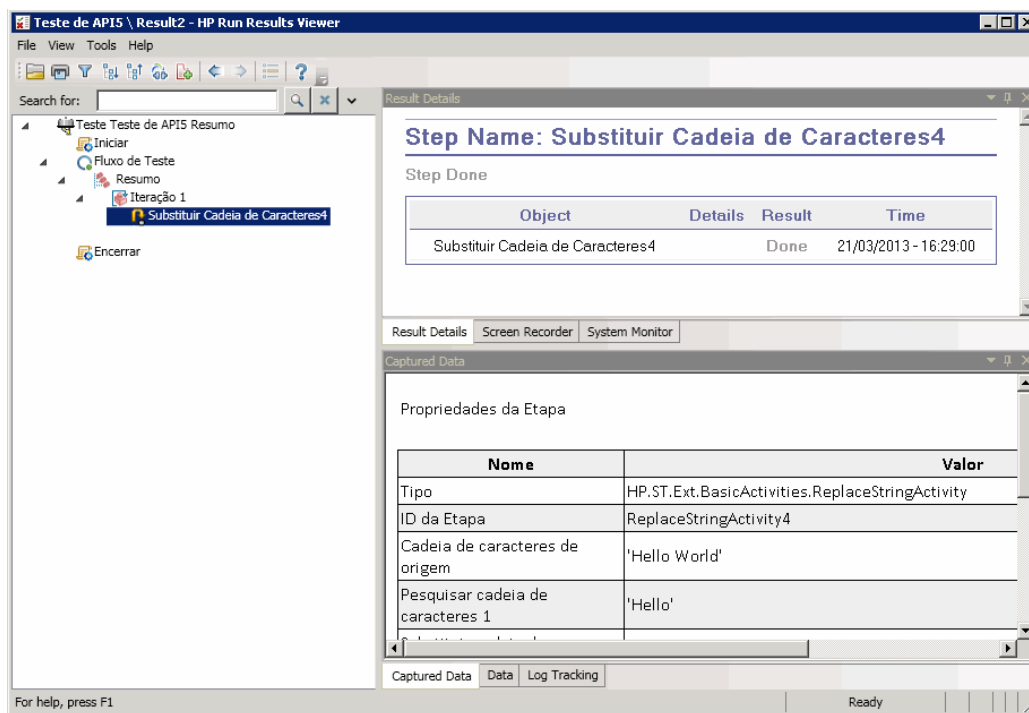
Teste de API5 \ Result2 - HP Run Results Viewer

File View Tools Help

Search for:

Teste Teste de API5 Resumo
Iniciar
Fluxo de Teste
Resumo
Iteração 1
Substituir Cadeia de Caracteres4
Encerrar

Result Details

Step Name: Substituir Cadeia de Caracteres4

Step Done

| Object | Details | Result | Time |
|---|---|---|---|
| Substituir Cadeia de Caracteres4 | | Done | 21/03/2013 - 16:29:00 |

Result Details | Screen Recorder | System Monitor

Captured Data

Propriedades da Etapa

| Nome | Valor |
|---|---|
| Tipo | HP.ST.Ext.BasicActivities.ReplaceStringActivity |
| ID da Etapa | ReplaceStringActivity4 |
| Cadeia de caracteres de origem | 'Hello World' |
| Pesquisar cadeia de caracteres 1 | 'Hello' |
| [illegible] | |

Captured Data | Data | Log Tracking

For help, press F1

Ready